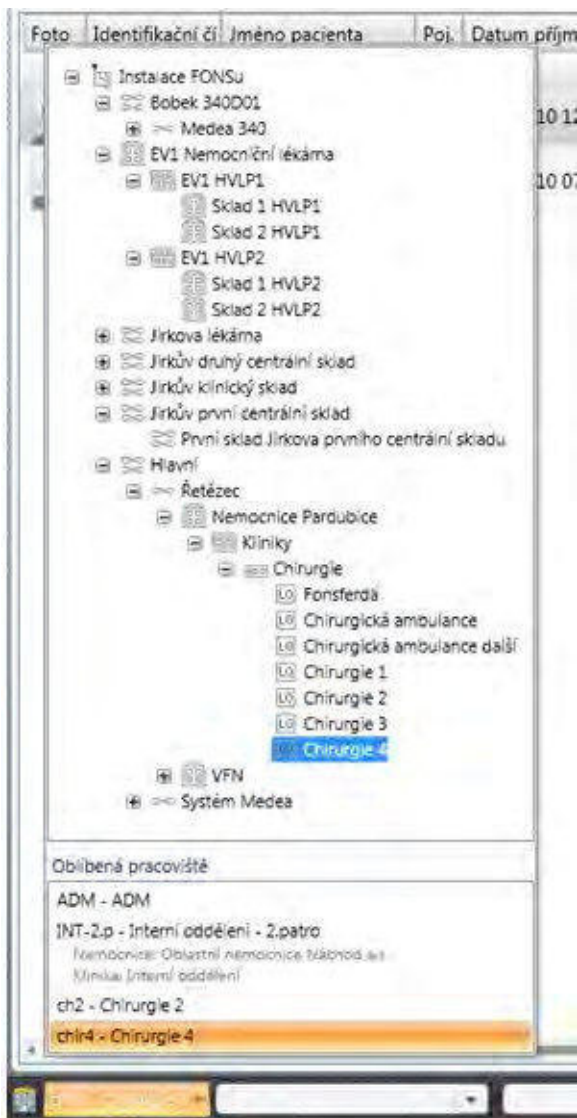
Foto | Identifikační čí | Jméno pacienta | Poj. | Datum příjm

10 12

10 07

Instalace FONSu
Bobek 340D01
Medea 340
EV1 Nemocniční lékárna
EV1 HVLP1
Sklad 1 HVLP1
Sklad 2 HVLP1
EV1 HVLP2
Sklad 1 HVLP2
Sklad 2 HVLP2
Jirkova lékárna
Jirkův druhý centrální sklad
Jirkův klinický sklad
Jirkův první centrální sklad
První sklad Jirkova prvního centrálního skladu
Hlavní
Řetězec
Nemocnice Pardubice
Kliniky
Chirurgie
Fonsferda
Chirurgická ambulance
Chirurgická ambulance další
Chirurgie 1
Chirurgie 2
Chirurgie 3
Chirurgie 4
VFN
Systém Medea

Oblíbená pracoviště

ADM - ADM
INT-2.p - Interní oddělení - 2.patro
Nemocnice: Oblastní nemocnice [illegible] a.s.
Klinika: Interní oddělení
ch2 - Chirurgie 2
chir4 - Chirurgie 4